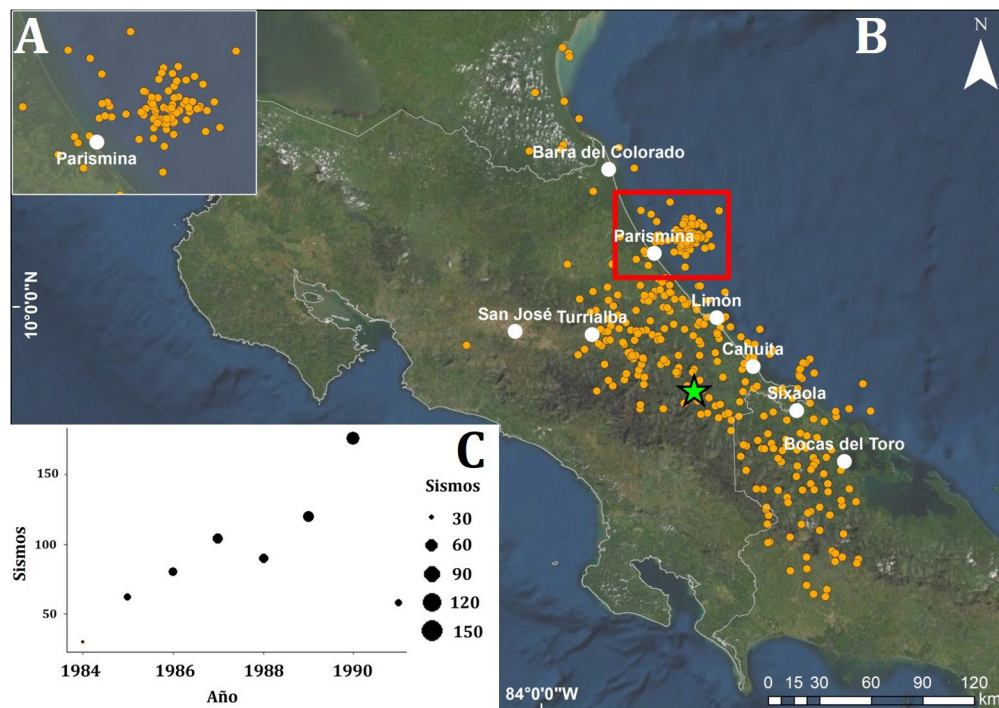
A
Parismina

B
N
Barra del Colorado
Parismina
10°0'0"N
San José
Turrialba
Limón
Cahuita
Sixaola
Bocas del Toro
84°0'0"W
0 15 30 60 90 120 km

C
Sismos
150
100
50
1984 1986 1988 1990
Año
Sismos
30
60
90
120
150